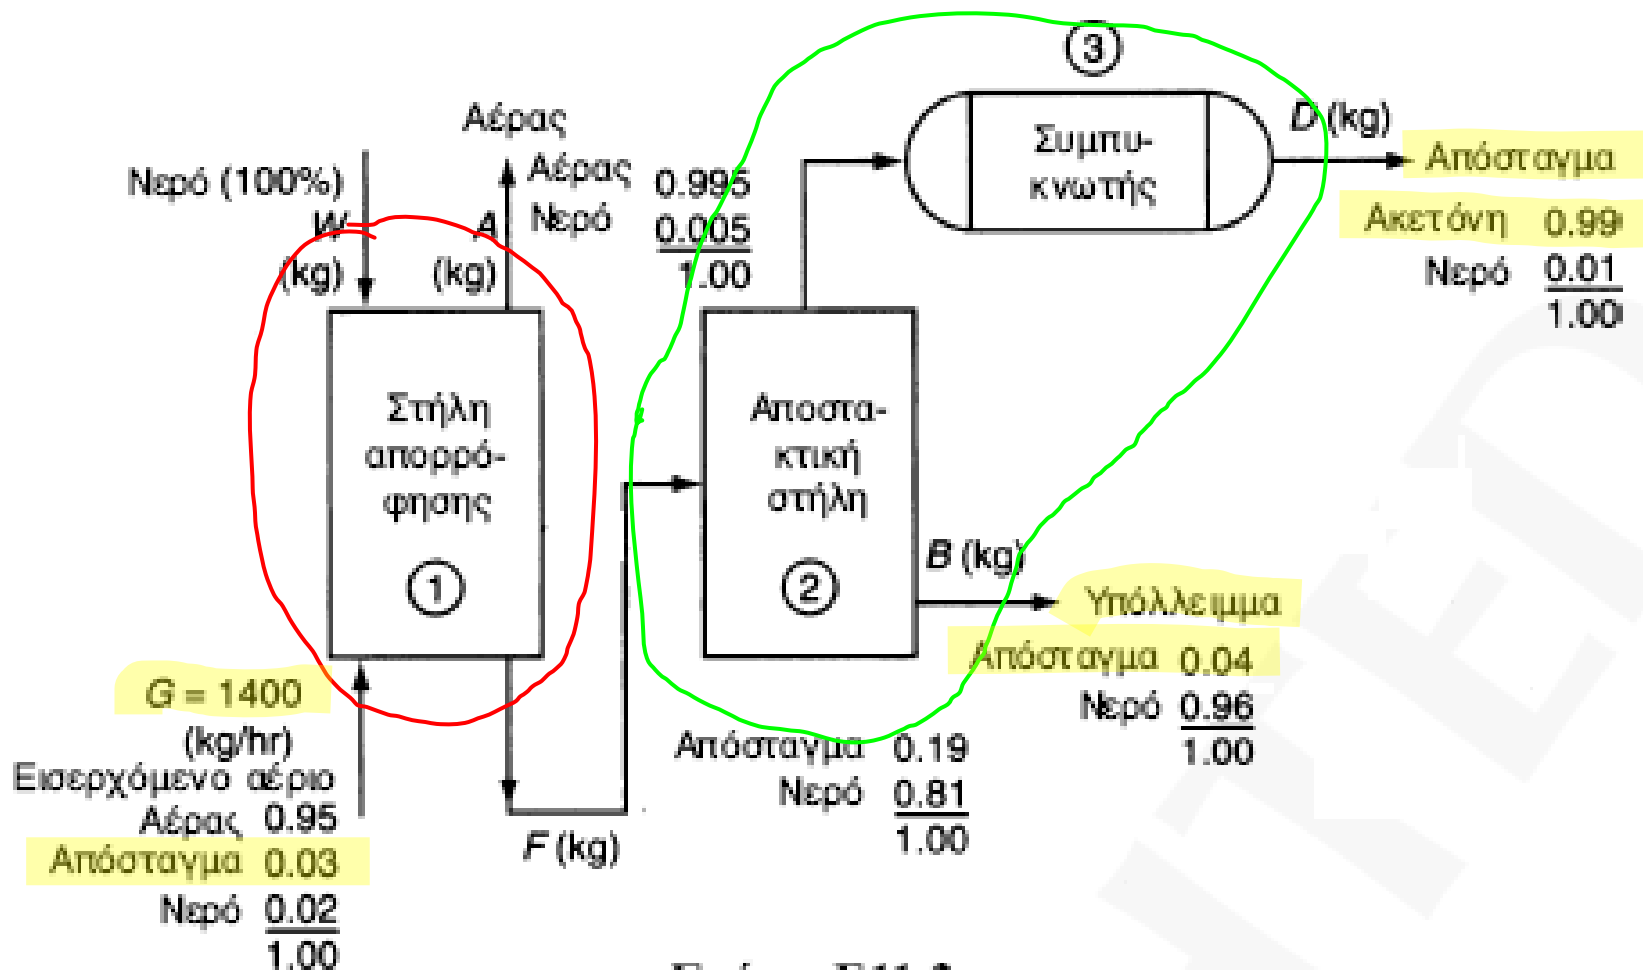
Νερό (100%)
W
(kg)

Αέρας
A
(kg)

Αέρας 0.995
Νερό 0.005
1.00

Στήλη απορρόφησης
1

Αποστακτική στήλη
2

3
Συμπυκνωτής

D (kg)
Απόσταγμα
Ακετόνη 0.99
Νερό 0.01
1.00

B (kg)
Υπόλλειμμα
Απόσταγμα 0.04
Νερό 0.96
1.00

G = 1400
(kg/hr)
Εισερχόμενο αέριο
Αέρας 0.95
Απόσταγμα 0.03
Νερό 0.02
1.00

F (kg)

Απόσταγμα 0.19
Νερό 0.81
1.00

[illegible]